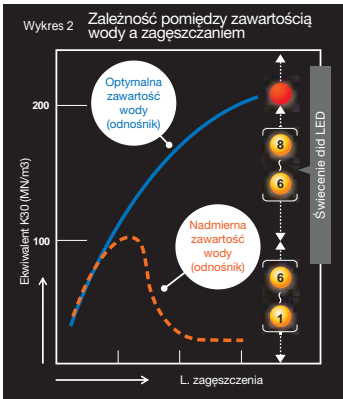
Wykres 2 Zależność pomiędzy zawartością wody a zagęszczaniem

200

100

Ekwiwalent K30 (MN/m3)

Optymalna zawartość wody (odnośnik)

Nadmierna zawartość wody (odnośnik)

L. zagęszczenia

8

6

6

1

Świecenie did LED